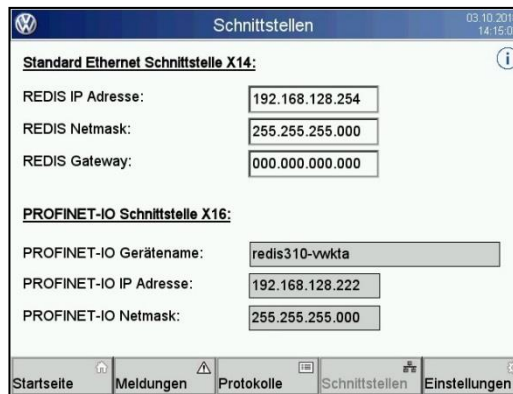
Schnittstellen

03.10.201
14:15:0

Standard Ethernet Schnittstelle X14:

i

REDIS IP Adresse: 192.168.128.254

REDIS Netmask: 255.255.255.000

REDIS Gateway: 000.000.000.000

PROFINET-IO Schnittstelle X16:

PROFINET-IO Gerätename: redis310-vwkta

PROFINET-IO IP Adresse: 192.168.128.222

PROFINET-IO Netmask: 255.255.255.000

Startseite | Meldungen | Protokolle | Schnittstellen | Einstellungen